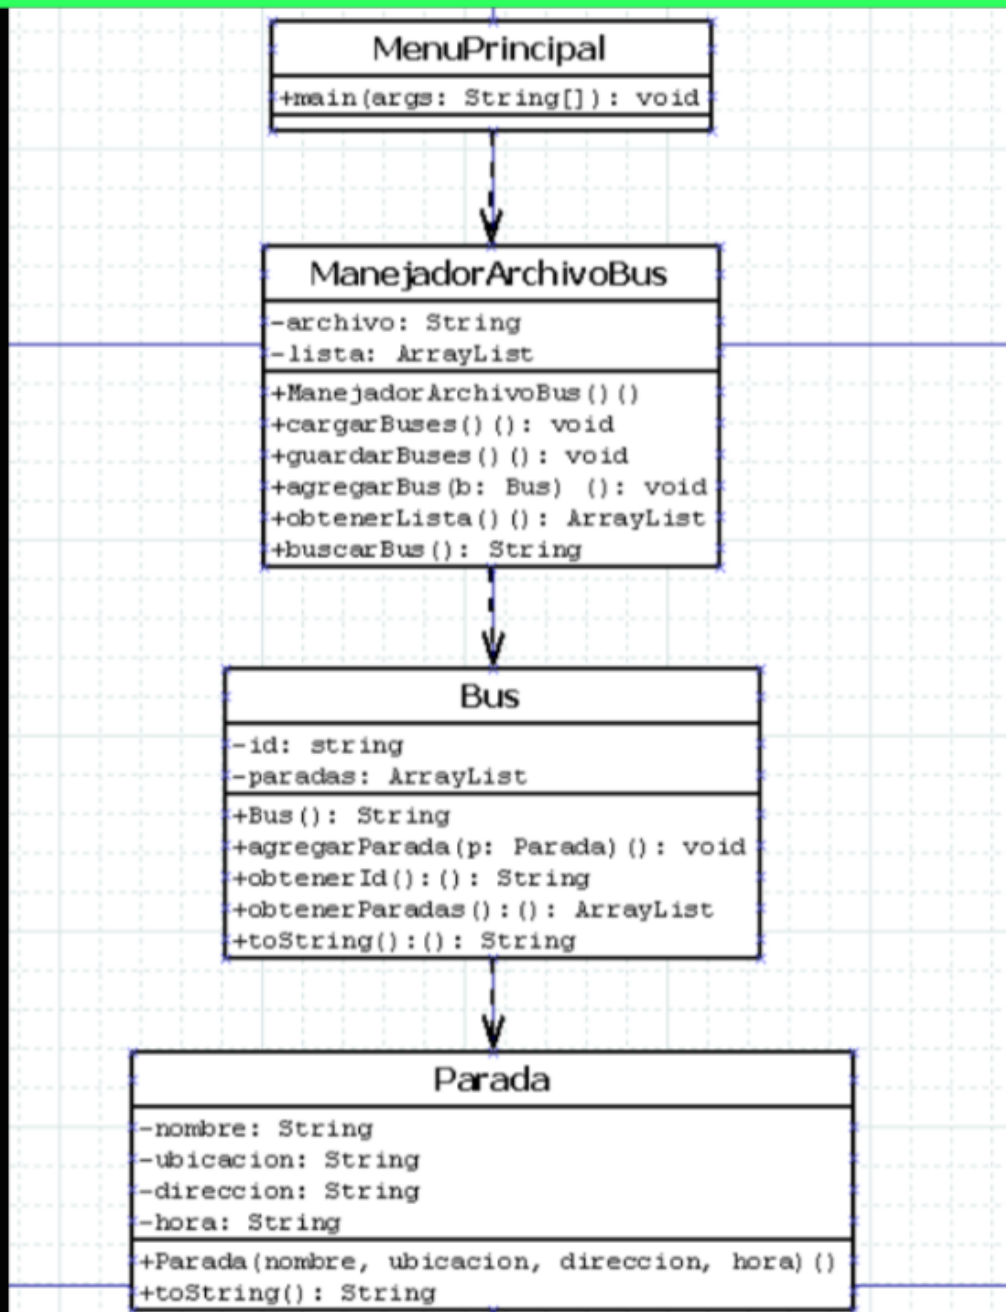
MenuPrincipal

+main(args: String[]): void

ManejadorArchivoBus

-archivo: String
-lista: ArrayList

+ManejadorArchivoBus()()
+cargarBuses()(): void
+guardarBuses()(): void
+agregarBus(b: Bus) (): void
+obtenerLista()(): ArrayList
+buscarBus(): String

Bus

-id: string
-paradas: ArrayList

+Bus(): String
+agregarParada(p: Parada)(): void
+obtenerId():(): String
+obtenerParadas():(): ArrayList
+toString():(): String

Parada

-nombre: String
-ubicacion: String
-direccion: String
-hora: String

+Parada(nombre, ubicacion, direccion, hora)()
+toString(): String